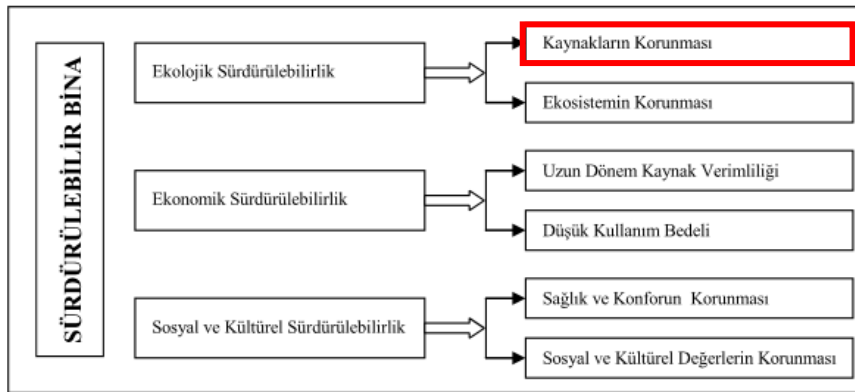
SÜRDÜRÜLEBİLİR BİNA

Ekolojik Sürdürülebilirlik

Kaynakların Korunması

Ekosistemin Korunması

Ekonomik Sürdürülebilirlik

Uzun Dönem Kaynak Verimliliği

Düşük Kullanım Bedeli

Sosyal ve Kültürel Sürdürülebilirlik

Sağlık ve Konforun Korunması

Sosyal ve Kültürel Değerlerin Korunması